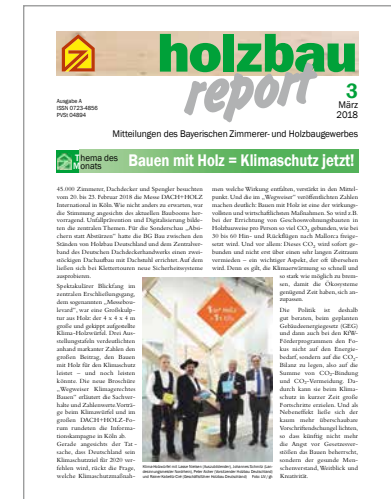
holzbau report

Ausgabe A
ISSN 0723-4856
PVSt 04894

3
März
2018

Mitteilungen des Bayerischen Zimmerer- und Holzbaugewerbes

Thema des Monats

Bauen mit Holz = Klimaschutz jetzt!

45.000 Zimmerer, Dachdecker und Spengler besuchten vom 20. bis 23. Februar 2018 die Messe DACH+HOLZ International in Köln. Wie nicht anders zu erwarten, war die Stimmung angesichts des aktuellen Baubooms hervorragend. Unfallprävention und Digitalisierung bildeten die zentralen Themen. Für die Sonderschau „Absichern statt Abstürzen" hatte die BG Bau zwischen den Ständen von Holzbau Deutschland und dem Zentralverband des Deutschen Dachdeckerhandwerks einen zweistöckigen Dachaufbau mit Dachstuhl errichtet. Auf dem ließen sich bei Klettertouren neue Sicherheitssysteme ausprobieren.

Spektakulärer Blickfang im zentralen Erschließungsgang, dem sogenannten „Messeboulevard", war eine Großskulptur aus Holz der 4 x 4 x 4 m große und gekippt aufgestellte Klima-Holzwürfel. Drei Ausstellungstafeln verdeutlichten anhand markanter Zahlen den großen Beitrag, den Bauen mit Holz für den Klimaschutz leistet – und noch leisten könnte. Die neue Broschüre „Wegweiser Klimagerechtes Bauen" erläutert die Sachverhalte und Zahlenwerte. Vorträge beim Klimawürfel und im großen DACH+HOLZ-Forum rundeten die Informationskampagne in Köln ab. Gerade angesichts der Tatsache, dass Deutschland sein Klimaschutzziel für 2020 verfehlen wird, rückt die Frage, welche Klimaschutzmaßnahmen welche Wirkung entfalten, verstärkt in den Mittelpunkt. Und die im „Wegweiser" veröffentlichten Zahlen machen deutlich: Bauen mit Holz ist eine der wirkungsvollsten und wirtschaftlichsten Maßnahmen. So wird z.B. bei der Errichtung von Geschosswohnungsbauten in Holzbauweise pro Person so viel $CO_2$ gebunden, wie bei 30 bis 60 Hin- und Rückflügen nach Mallorca freigesetzt wird. Und vor allem: Dieses $CO_2$ wird sofort gebunden und nicht erst über einen sehr langen Zeitraum vermieden – ein wichtiger Aspekt, der oft übersehen wird. Denn es gilt, die Klimaerwärmung so schnell und so stark wie möglich zu bremsen, damit die Ökosysteme genügend Zeit haben, sich anzupassen.

Die Politik ist deshalb gut beraten, beim geplanten Gebäudeenergiegesetz (GEG) und dann auch bei den KfW-Förderprogrammen den Fokus nicht auf den Energiebedarf, sondern auf die $CO_2$-Bilanz zu legen, also auf die Summe von $CO_2$-Bindung und $CO_2$-Vermeidung. Dadurch kann sie beim Klimaschutz in kurzer Zeit große Fortschritte erzielen. Und als Nebeneffekt hielte sich der kaum mehr überschaubare Vorschriftendschungel lichten, so dass künftig nicht mehr die Angst vor Gesetzesverstößen das Bauen beherrscht, sondern der gesunde Menschenverstand, Weitblick und Kreativität.

Klima-Holzwürfel mit (oben hinten) Lasse Holtem (Ausstellerin), Johannes Schmitz (Landesinnungsmeister Nordrhein), Peter Aicher (Vorsitzender Holzbau Deutschland) und Rainer Kabelitz-Ciré (Geschäftsführer Holzbau Deutschland) Foto: UV_Gr